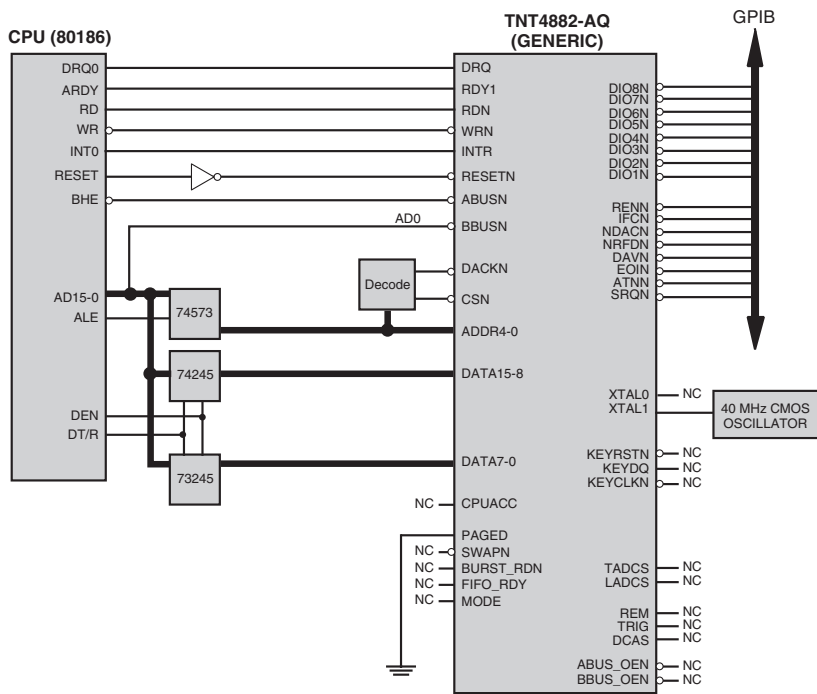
CPU (80186)

DRQ0
ARDY
RD
WR
INT0
RESET
BHE
AD15-0
ALE
DEN
DT/R

TNT4882-AQ
(GENERIC)

GPIB

DRQ
RDY1
RDN
WRN
INTR
RESETN
ABUSN
AD0
BBUSN
DACKN
CSN
ADDR4-0
DATA15-8
DATA7-0
NC CPUACC
PAGED
NC SWAPN
NC BURST_RDN
NC FIFO_RDY
NC MODE

Decode
74573
74245
73245

DIO8N
DIO7N
DIO6N
DIO5N
DIO4N
DIO3N
DIO2N
DIO1N
RENN
IFCN
NDACN
NRFDN
DAVN
EOIN
ATNN
SRQN

XTAL0 NC
XTAL1
40 MHz CMOS OSCILLATOR

KEYRSTN NC
KEYDQ NC
KEYCLKN NC

TADCS NC
LADCS NC

REM NC
TRIG NC
DCAS NC

ABUS_OEN NC
BBUS_OEN NC